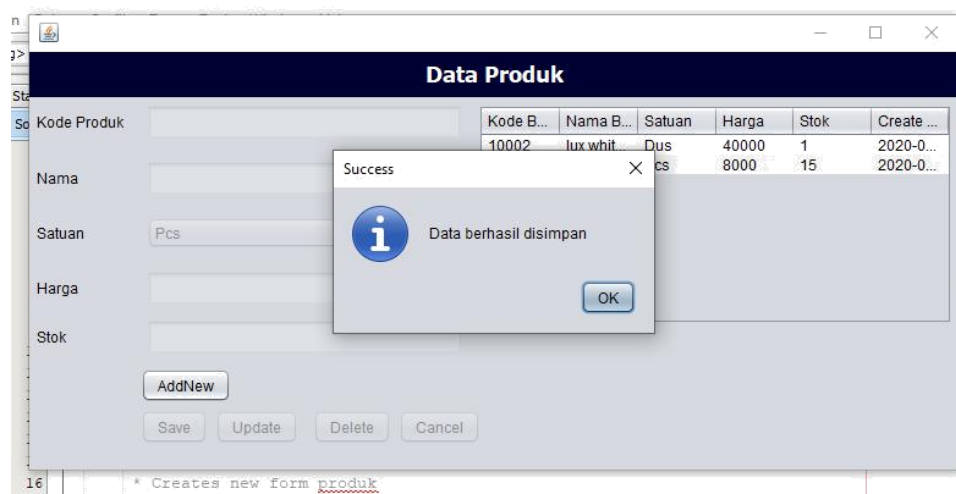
Data Produk

Kode Produk

Nama

Satuan

Pcs

Harga

Stok

AddNew

Save Update Delete Cancel

| Kode B... | Nama B... | Satuan | Harga | Stok | Create ... |
|---|---|---|---|---|---|
| 10002 | lux whit... | Dus | 40000 | 1 | 2020-0... |
| | | cs | 8000 | 15 | 2020-0... |

Success

Data berhasil disimpan

OK

16 * Creates new form produk